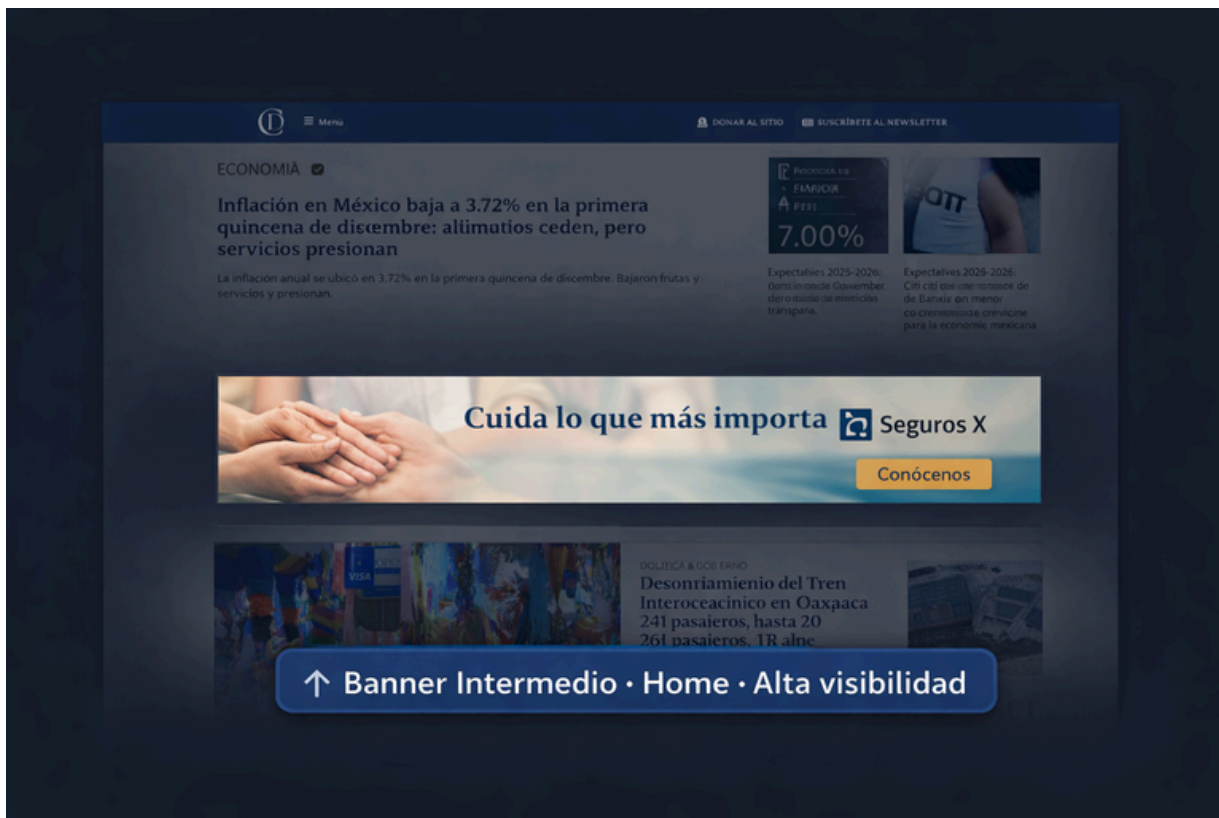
≡ Menu

DONAR AL SITIO   SUSCRÍBETE AL NEWSLETTER

ECONOMÍA

Inflación en México baja a 3.72% en la primera quincena de discembre: alimatios ceden, pero servicios presionan

La inflación anual se ubicó en 3.72% en la primera quincena de discembre. Bajaron frutas y servicios y presionan.

7.00%

Expectatives 2025-2026: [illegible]

Expectatives 2026-2026: Citi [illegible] de Banxix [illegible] para la economic mexicana

Cuida lo que más importa

Seguros X

Conócenos

DOLITICA & GOBIERNO

Desonriamienio del Tren Interoceacinico en Oaxaca 241 pasaieros, hasta 20 261 pasaieros, 1R alne

↑ Banner Intermedio · Home · Alta visibilidad